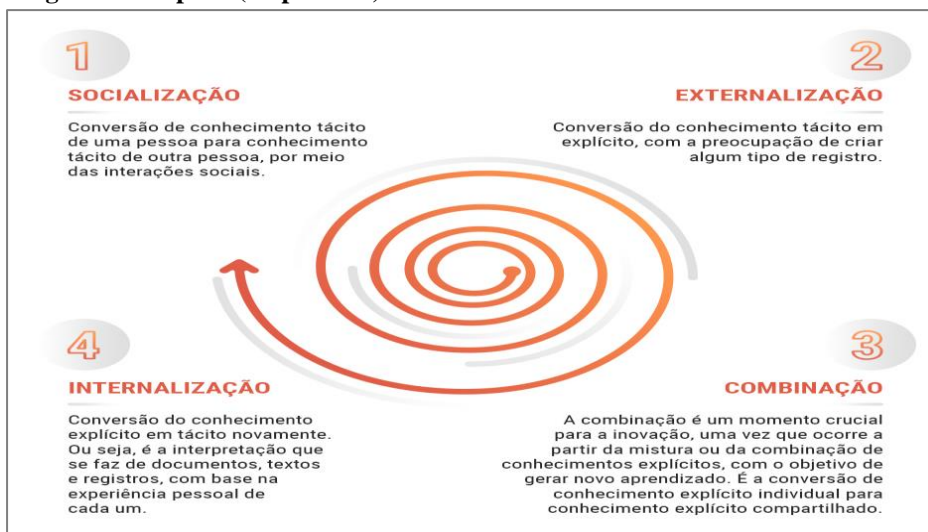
1

SOCIALIZAÇÃO

Conversão de conhecimento tácito de uma pessoa para conhecimento tácito de outra pessoa, por meio das interações sociais.

2

EXTERNALIZAÇÃO

Conversão do conhecimento tácito em explícito, com a preocupação de criar algum tipo de registro.

4

INTERNALIZAÇÃO

Conversão do conhecimento explícito em tácito novamente. Ou seja, é a interpretação que se faz de documentos, textos e registros, com base na experiência pessoal de cada um.

3

COMBINAÇÃO

A combinação é um momento crucial para a inovação, uma vez que ocorre a partir da mistura ou da combinação de conhecimentos explícitos, com o objetivo de gerar novo aprendizado. É a conversão de conhecimento explícito individual para conhecimento explícito compartilhado.